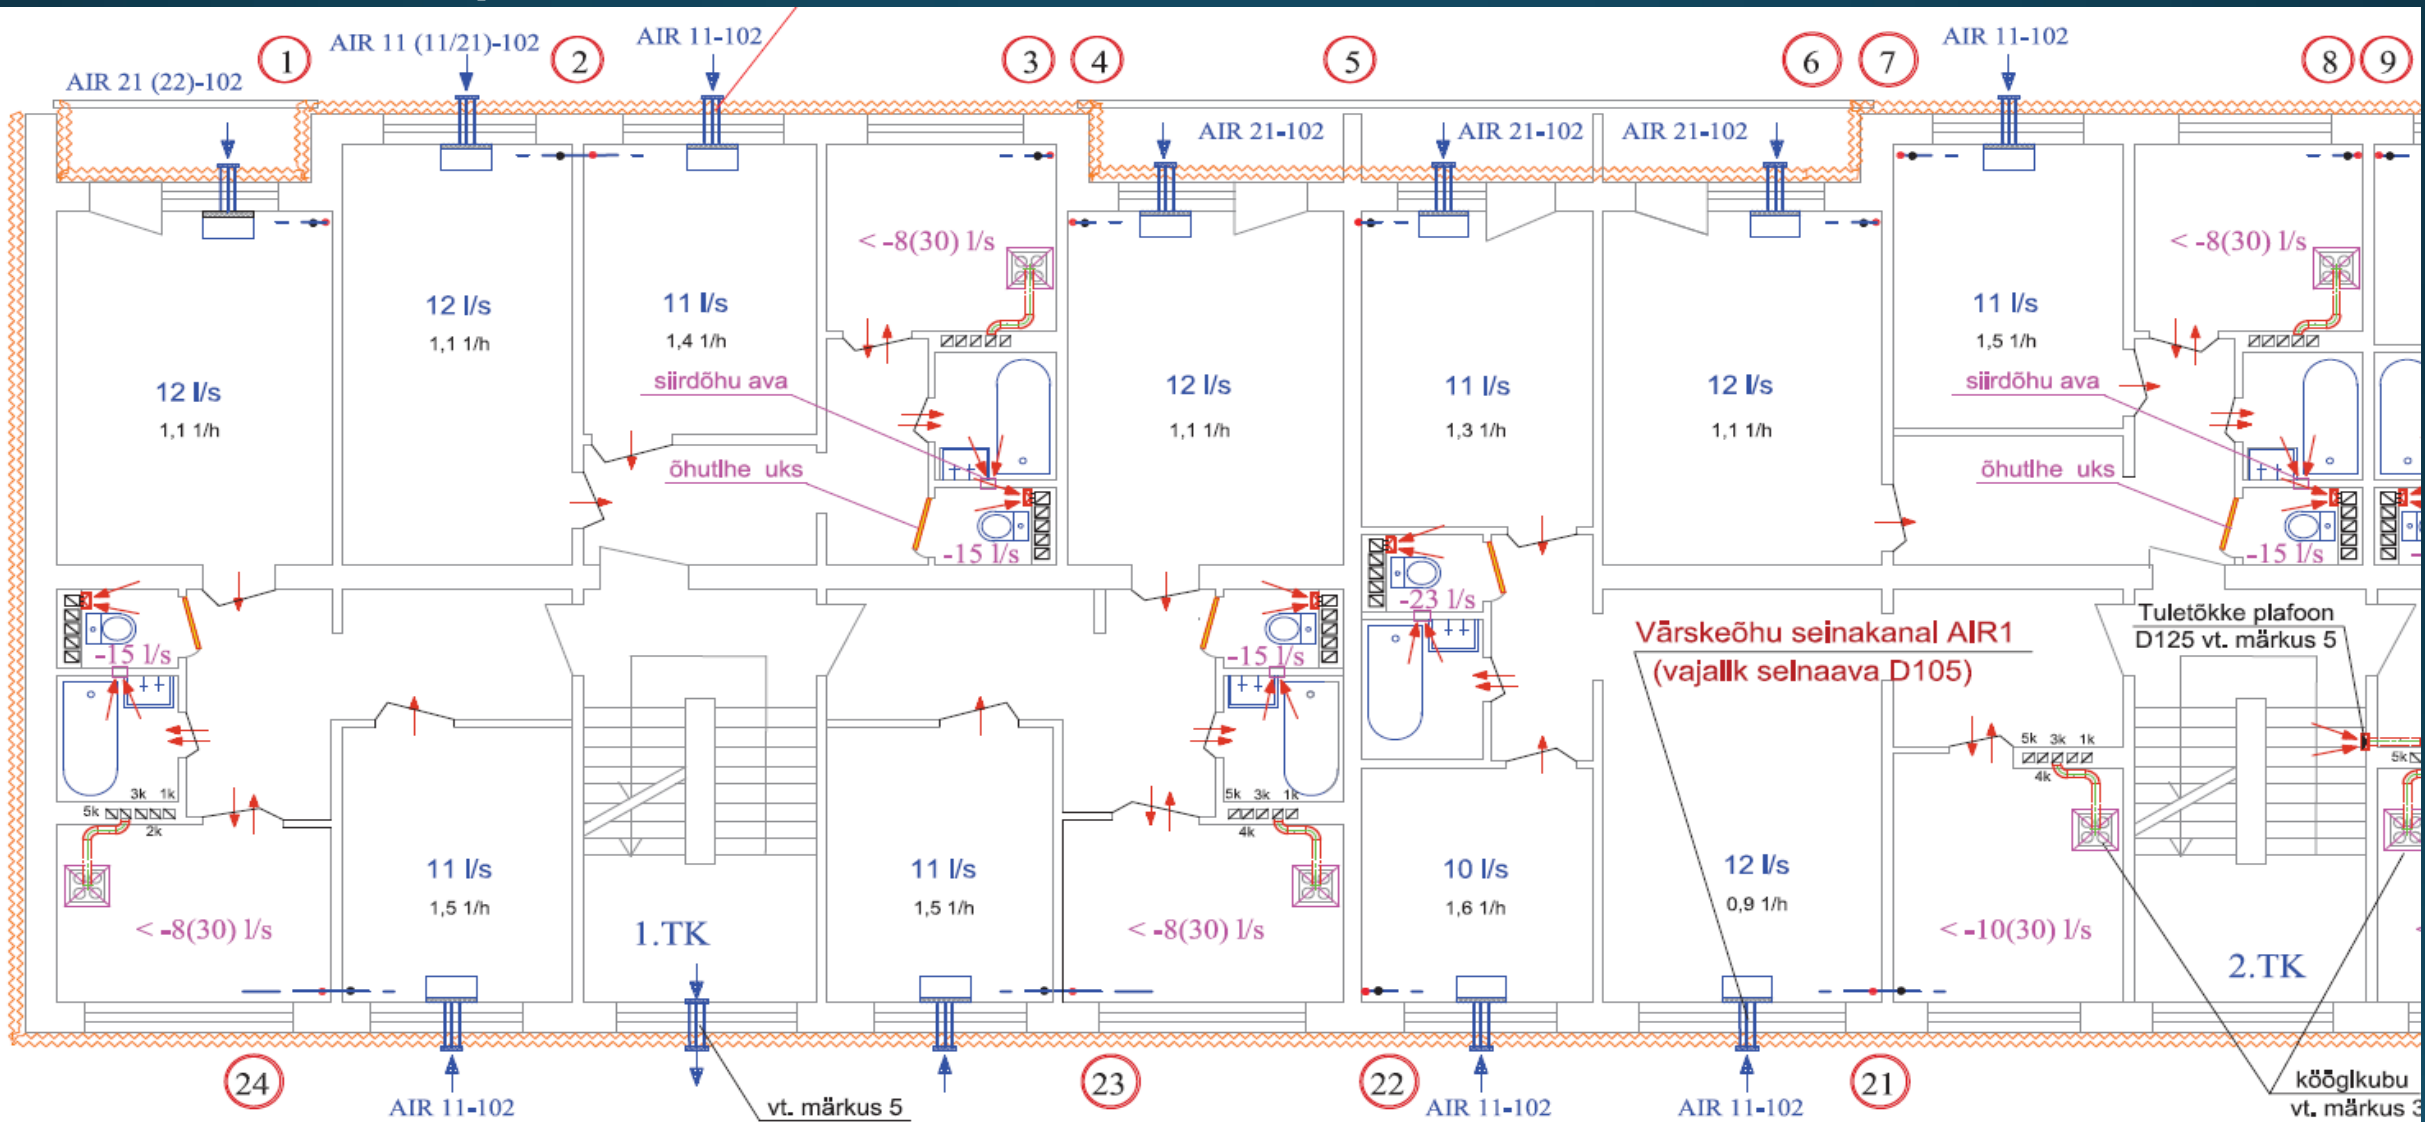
AIR 21 (22)-102
1
AIR 11 (11/21)-102
2
AIR 11-102
3
4
5
6
7
AIR 11-102
8
9

AIR 21-102
AIR 21-102
AIR 21-102

12 l/s
1,1 1/h

12 l/s
1,1 1/h

11 l/s
1,4 1/h

< -8(30) l/s

siirdõhu ava

õhutlhe uks

-15 l/s

12 l/s
1,1 1/h

11 l/s
1,3 1/h

12 l/s
1,1 1/h

11 l/s
1,5 1/h

< -8(30) l/s

siirdõhu ava

õhutlhe uks

-15 l/s

-15 l/s

-23 l/s

-15 l/s

Vārskeõhu seinakanal AIR1
(vajalik selnaava D105)

Tuletõkke plafoon
D125 vt. märkus 5

5k 3k 1k
4k

3k 1k
5k
2k

5k 3k 1k
4k

5k

11 l/s
1,5 1/h

< -8(30) l/s

1.TK

11 l/s
1,5 1/h

< -8(30) l/s

10 l/s
1,6 1/h

12 l/s
0,9 1/h

< -10(30) l/s

2.TK

24
AIR 11-102
vt. märkus 5
23
22
AIR 11-102
AIR 11-102
21
kööglkubu
vt. märkus 3